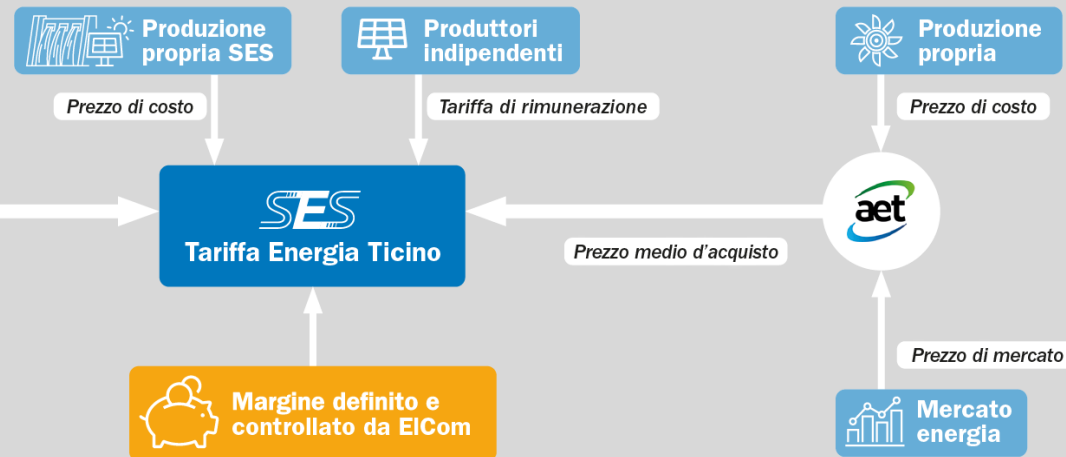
Produzione propria SES

Prezzo di costo

Produttori indipendenti

Tariffa di rimunerazione

Produzione propria

Prezzo di costo

SES

Tariffa Energia Ticino

Prezzo medio d'acquisto

aet

Prezzo di mercato

Margine definito e controllato da ElCom

Mercato energia